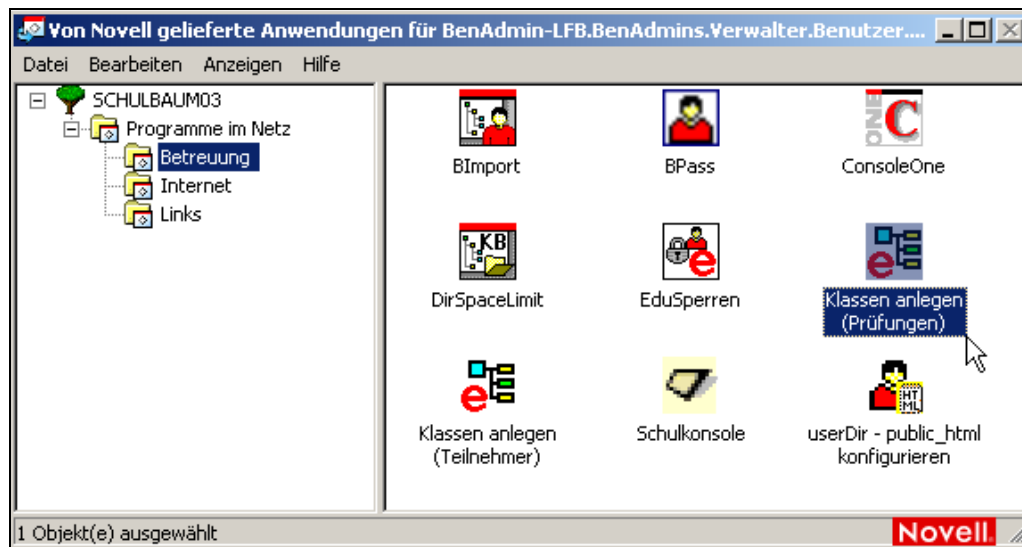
Von Novell gelieferte Anwendungen für BenAdmin-LFB.BenAdmins.Verwalter.Benutzer....

Datei Bearbeiten Anzeigen Hilfe

SCHULBAUM03
Programme im Netz
Betreuung
Internet
Links

BImport
BPass
ConsoleOne
DirSpaceLimit
EduSperren
Klassen anlegen (Prüfungen)
Klassen anlegen (Teilnehmer)
Schulkonsole
userDir - public_html konfigurieren

1 Objekt(e) ausgewählt
Novell.